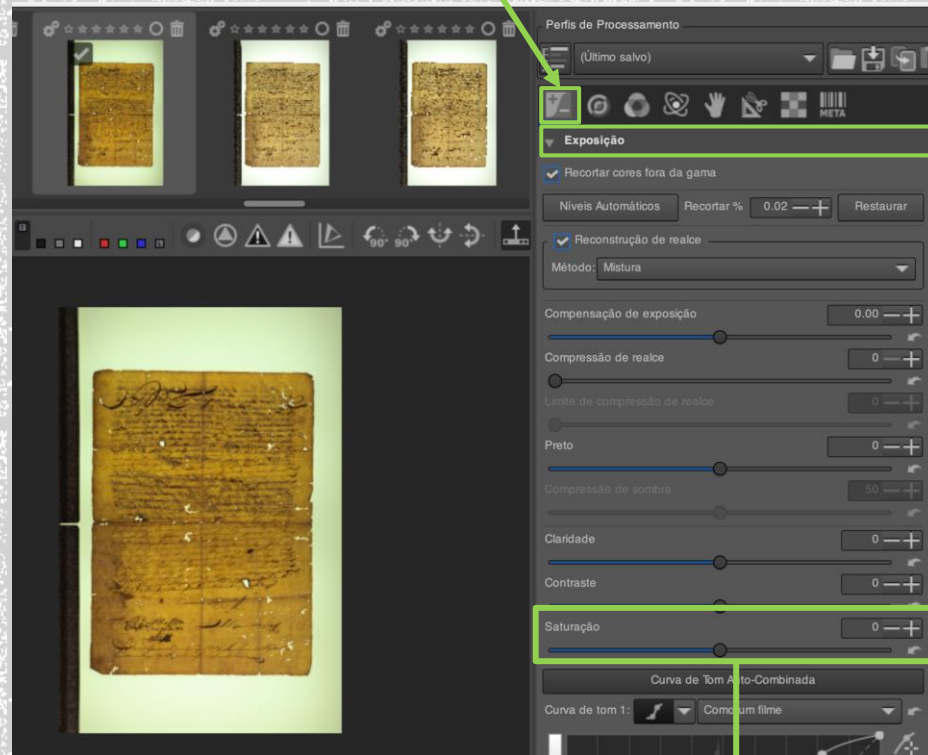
Perfis de Processamento

(Último salvo)

META

Exposição

Recortar cores fora da gama

Níveis Automáticos

Recortar %

0.02

Restaurar

Reconstrução de realce

Método: Mistura

Compensação de exposição

0.00

Compressão de realce

0

Limite de compressão de realce

0

Preto

0

Compressão de sombra

50

Claridade

0

Contraste

0

Saturação

0

Curva de Tom Auto-Combinada

Curva de tom 1:

Como um filme

90° 90°